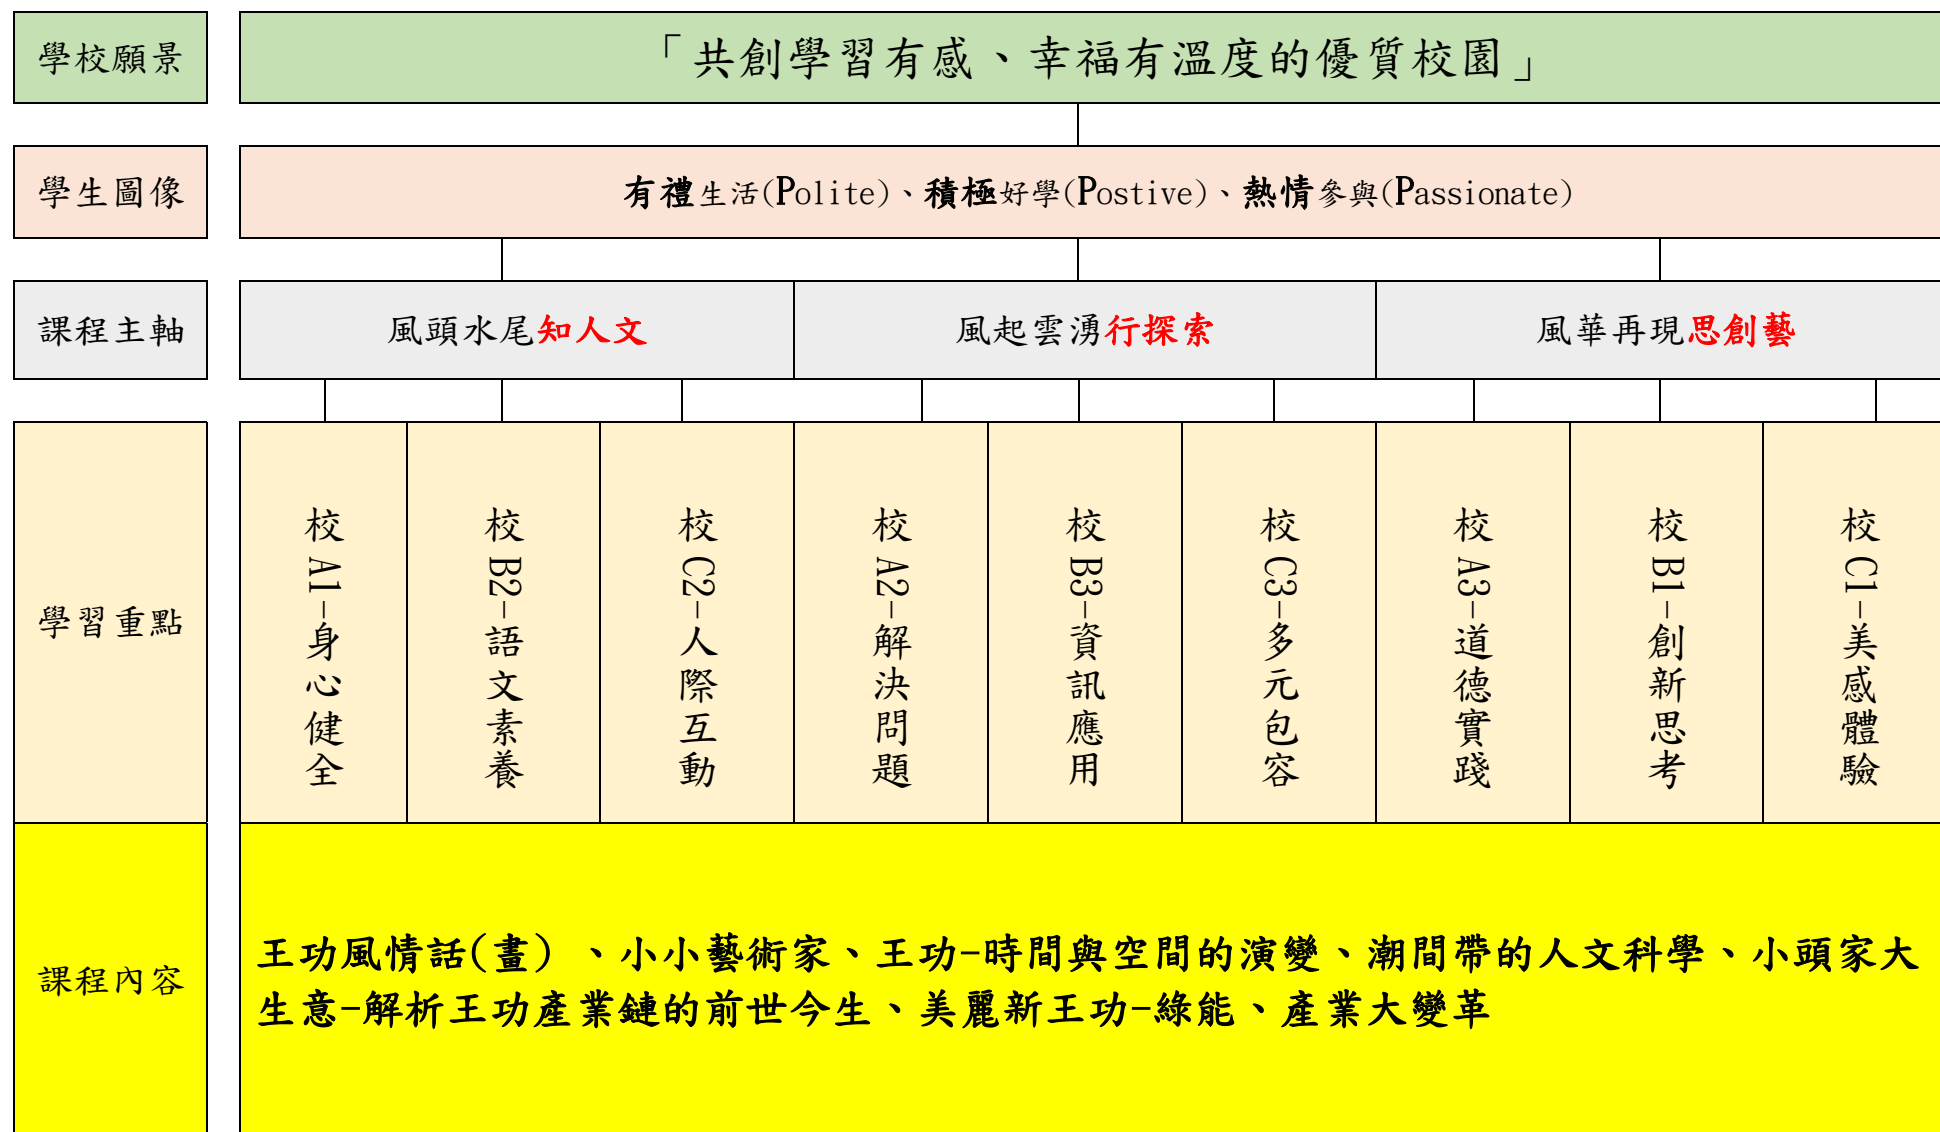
學校願景

「共創學習有感、幸福有溫度的優質校園」

學生圖像

有禮生活(Polite)、積極好學(Postive)、熱情參與(Passionate)

課程主軸

| 風頭水尾知人文 | 風起雲湧行探索 | 風華再現思創藝 |
|---|---|---|

學習重點

| 校A1-身心健全 | 校B2-語文素養 | 校C2-人際互動 | 校A2-解決問題 | 校B3-資訊應用 | 校C3-多元包容 | 校A3-道德實踐 | 校B1-創新思考 | 校C1-美感體驗 |
|---|---|---|---|---|---|---|---|---|

課程內容

王功風情話(畫)、小小藝術家、王功-時間與空間的演變、潮間帶的人文科學、小頭家大生意-解析王功產業鏈的前世今生、美麗新王功-綠能、產業大變革